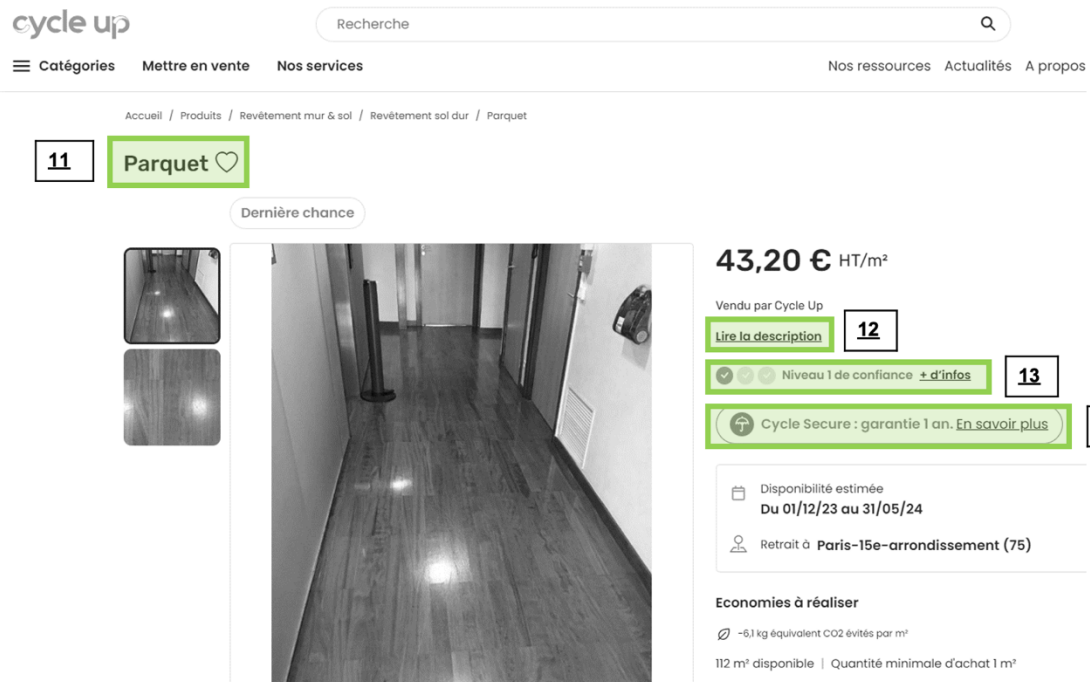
cycle up

Recherche

Catégories Mettre en vente Nos services

Nos ressources Actualités A propos

Accueil / Produits / Revêtement mur & sol / Revêtement sol dur / Parquet

11

Parquet

Dernière chance

43,20 € HT/m²

Vendu par Cycle Up

Lire la description

12

Niveau 1 de confiance + d'infos

13

Cycle Secure : garantie 1 an. En savoir plus

Disponibilité estimée
Du 01/12/23 au 31/05/24

Retrait à Paris-15e-arrondissement (75)

Economies à réaliser

-6,1 kg équivalent CO2 évités par m²

112 m² disponible | Quantité minimale d'achat 1 m²